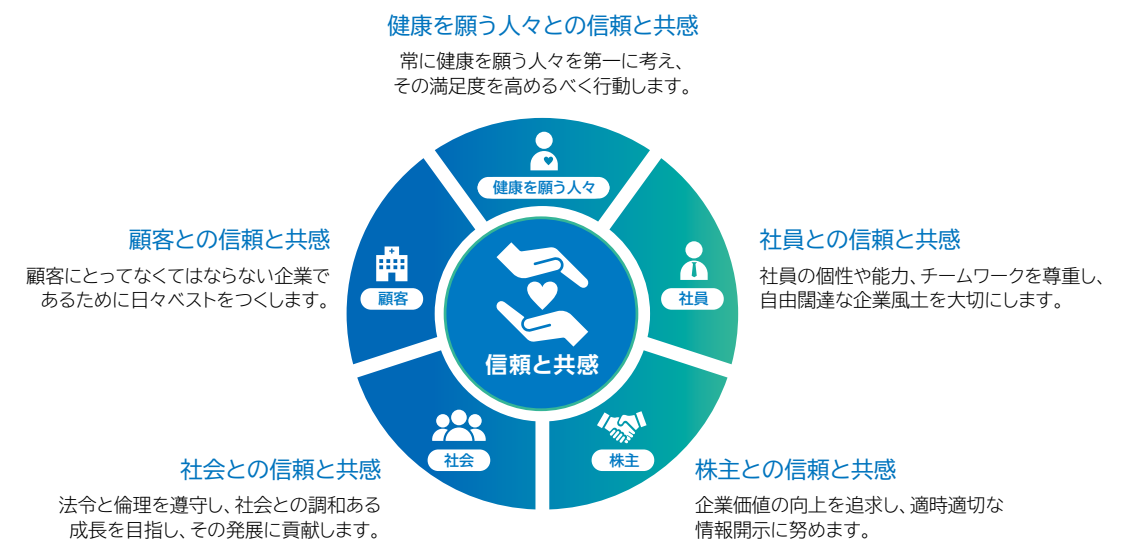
健康を願う人々との信頼と共感

常に健康を願う人々を第一に考え、
その満足度を高めるべく行動します。

健康を願う人々

顧客との信頼と共感

顧客にとってなくてはならない企業で
あるために日々ベストをつくします。

顧客

信頼と共感

社員との信頼と共感

社員の個性や能力、チームワークを尊重し、
自由闊達な企業風土を大切にします。

社員

社会

株主

社会との信頼と共感

法令と倫理を遵守し、社会との調和ある
成長を目指し、その発展に貢献します。

株主との信頼と共感

企業価値の向上を追求し、適時適切な
情報開示に努めます。